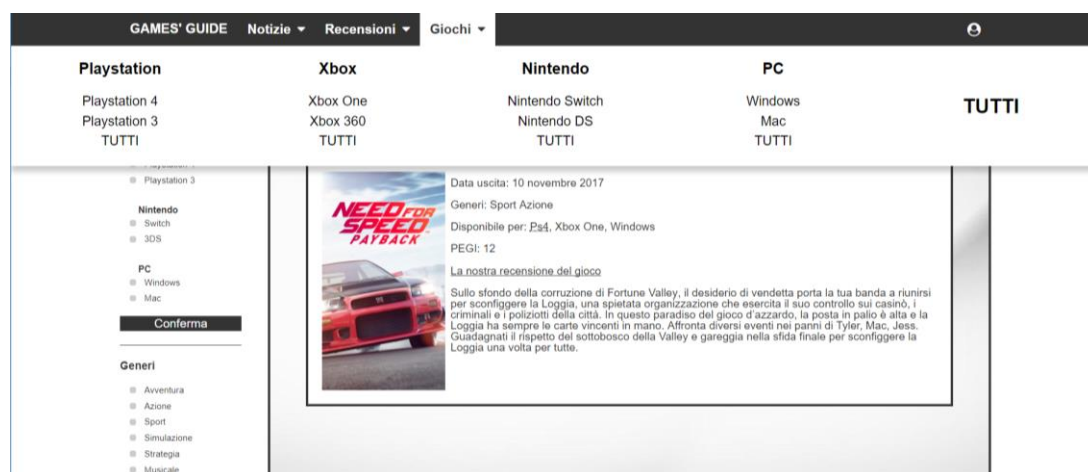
GAMES' GUIDE Notizie ▾ Recensioni ▾ Giochi ▾

Playstation
Playstation 4
Playstation 3
TUTTI

Xbox
Xbox One
Xbox 360
TUTTI

Nintendo
Nintendo Switch
Nintendo DS
TUTTI

PC
Windows
Mac
TUTTI

TUTTI

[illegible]
Playstation 3

Nintendo
Switch
3DS

PC
Windows
Mac

Conferma

Generi
Avventura
Azione
Sport
Simulazione
Strategia
Musicale

NEED FOR SPEED PAYBACK

Data uscita: 10 novembre 2017

Generi: Sport Azione

Disponibile per: Ps4, Xbox One, Windows

PEGI: 12

La nostra recensione del gioco

Sullo sfondo della corruzione di Fortune Valley, il desiderio di vendetta porta la tua banda a riunirsi per sconfiggere la Loggia, una spietata organizzazione che esercita il suo controllo sui casinò, i criminali e i poliziotti della città. In questo paradiso del gioco d'azzardo, la posta in palio è alta e la Loggia ha sempre le carte vincenti in mano. Affronta diversi eventi nei panni di Tyler, Mac, Jess. Guadagnati il rispetto del sottobosco della Valley e gareggia nella sfida finale per sconfiggere la Loggia una volta per tutte.